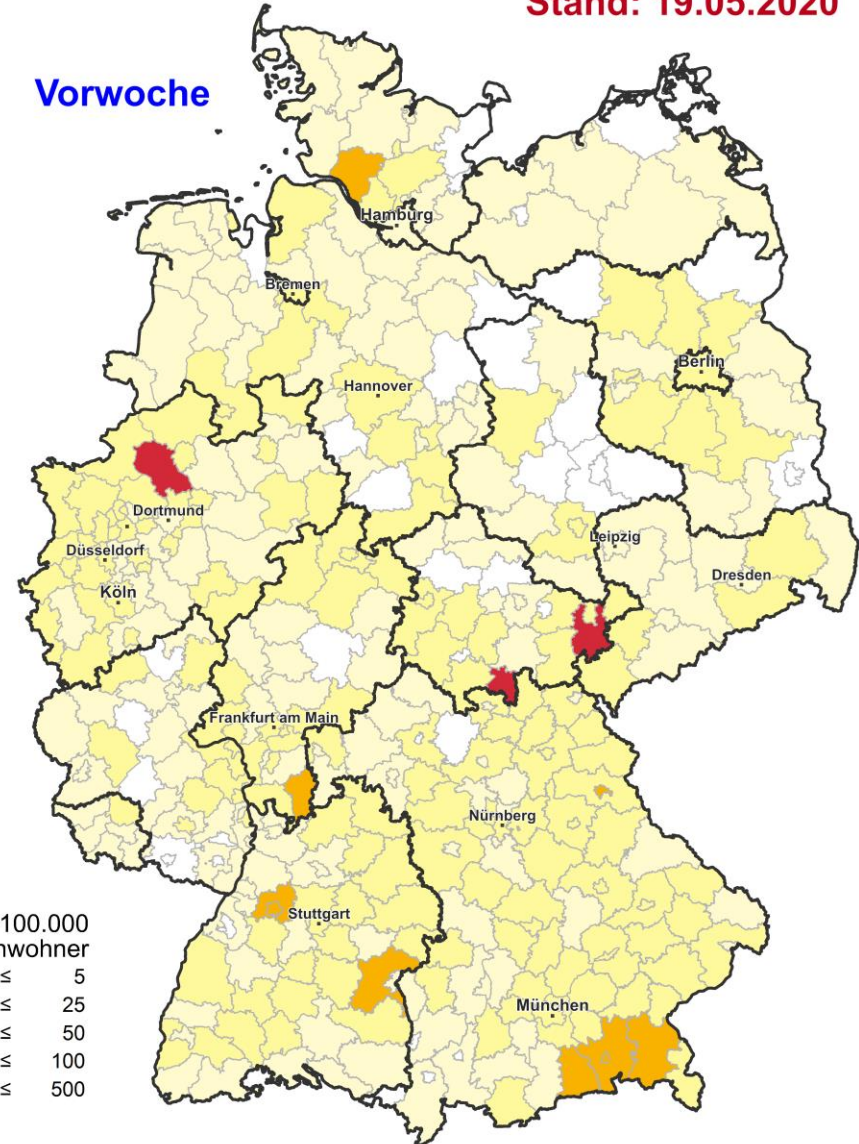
Stand: 19.05.2020

Vorwoche

Hamburg

Bremen

Berlin

Hannover

Dortmund

Düsseldorf

Köln

Leipzig

Dresden

Frankfurt am Main

Nürnberg

Stuttgart

München

100.000
nwohner
≤ 5
≤ 25
≤ 50
≤ 100
≤ 500